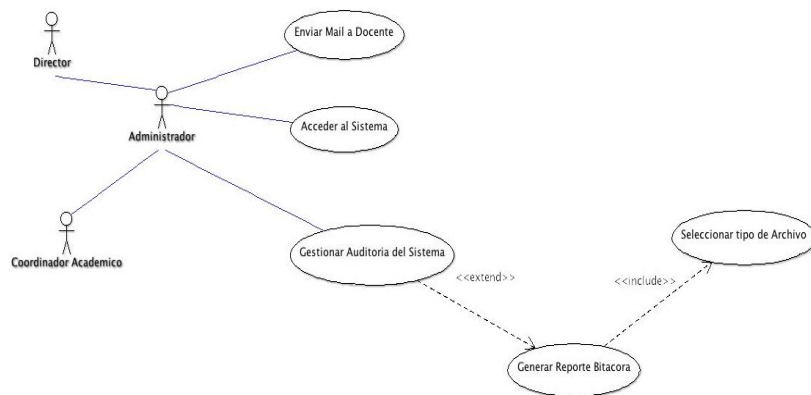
Director

Enviar Mail a Docente

Administrador

Acceder al Sistema

Coordinador Academico

Gestionar Auditoria del Sistema

<<extend>>

Seleccionar tipo de Archivo

<<include>>

Generar Reporte Bitacora